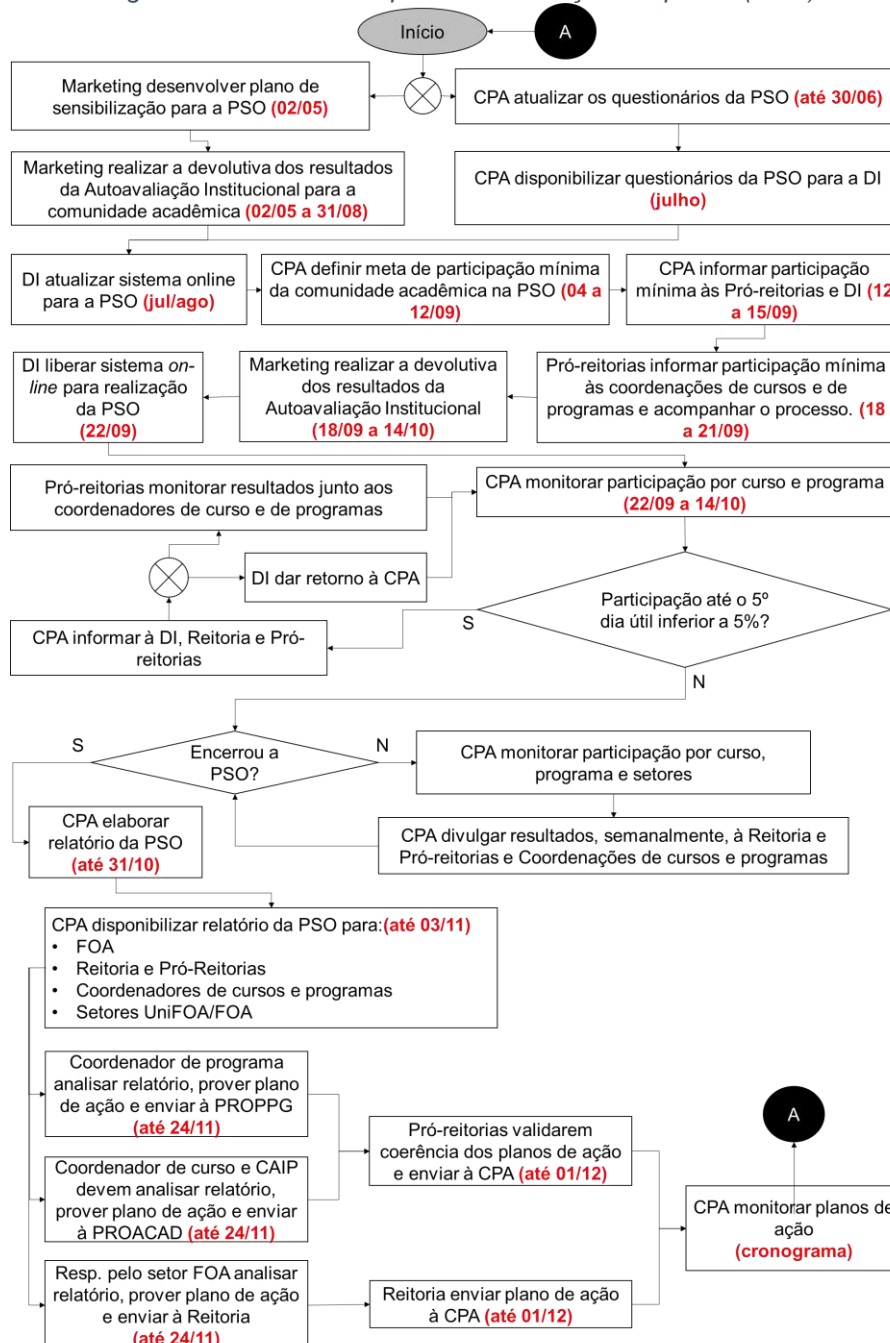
Início

A

Marketing desenvolver plano de sensibilização para a PSO (02/05)

CPA atualizar os questionários da PSO (até 30/06)

Marketing realizar a devolutiva dos resultados da Autoavaliação Institucional para a comunidade acadêmica (02/05 a 31/08)

CPA disponibilizar questionários da PSO para a DI (julho)

DI atualizar sistema online para a PSO (jul/ago)

CPA definir meta de participação mínima da comunidade acadêmica na PSO (04 a 12/09)

CPA informar participação mínima às Pró-reitorias e DI (12 a 15/09)

DI liberar sistema *on-line* para realização da PSO (22/09)

Marketing realizar a devolutiva dos resultados da Autoavaliação Institucional (18/09 a 14/10)

Pró-reitorias informar participação mínima às coordenações de cursos e de programas e acompanhar o processo. (18 a 21/09)

Pró-reitorias monitorar resultados junto aos coordenadores de curso e de programas

CPA monitorar participação por curso e programa (22/09 a 14/10)

DI dar retorno à CPA

Participação até o 5º dia útil inferior a 5%?

S

CPA informar à DI, Reitoria e Pró-reitorias

N

S

Encerrou a PSO?

N

CPA monitorar participação por curso, programa e setores

CPA elaborar relatório da PSO (até 31/10)

CPA divulgar resultados, semanalmente, à Reitoria e Pró-reitorias e Coordenações de cursos e programas

CPA disponibilizar relatório da PSO para:(até 03/11)
• FOA
• Reitoria e Pró-Reitorias
• Coordenadores de cursos e programas
• Setores UniFOA/FOA

Coordenador de programa analisar relatório, prover plano de ação e enviar à PROPPG (até 24/11)

Pró-reitorias validarem coerência dos planos de ação e enviar à CPA (até 01/12)

A

Coordenador de curso e CAIP devem analisar relatório, prover plano de ação e enviar à PROACAD (até 24/11)

CPA monitorar planos de ação (cronograma)

Resp. pelo setor FOA analisar relatório, prover plano de ação e enviar à Reitoria (até 24/11)

Reitoria enviar plano de ação à CPA (até 01/12)